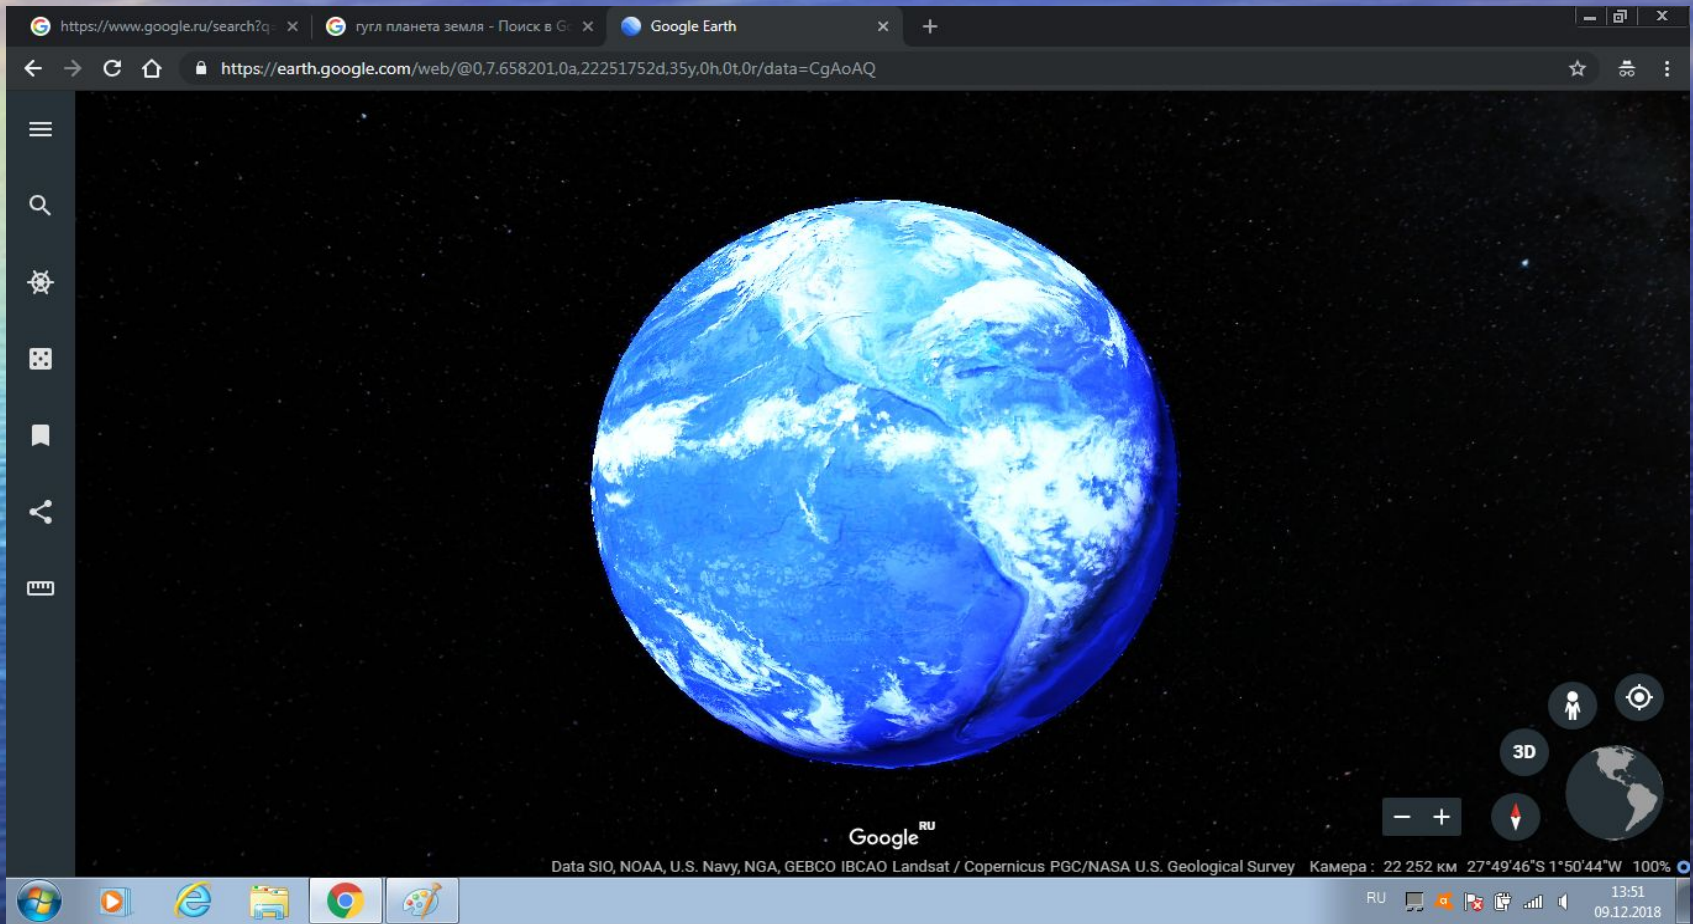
https://www.google.ru/search?q ×
гугл планета земля - Поиск в Gc ×
Google Earth ×
https://earth.google.com/web/@0,7.658201,0a,22251752d,35y,0h,0t,0r/data=CgAoAQ

3D

Google RU
Data SIO, NOAA, U.S. Navy, NGA, GEBCO IBCAO Landsat / Copernicus PGC/NASA U.S. Geological Survey Камера : 22 252 км 27°49'46"S 1°50'44"W 100%

RU 13:51 09.12.2018